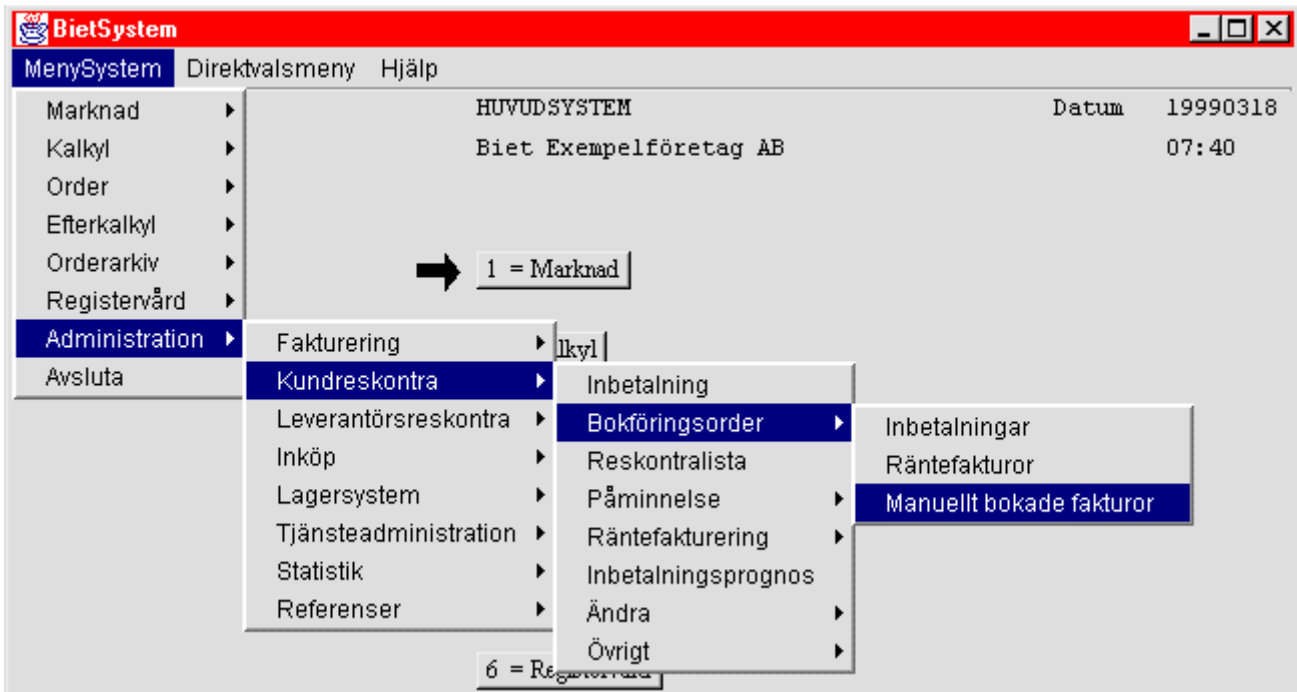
BietSystem

MenySystem Direktvalsmeny Hjälp

HUVUDSYSTEM Datum 19990318

Biet Exempelföretag AB 07:40

Marknad
Kalkyl
Order
Efterkalkyl
Orderarkiv
Registervård
Administration
Avsluta

1 = Marknad

lkyl

Fakturering
Kundreskontra
Leverantörsreskontra
Inköp
Lagersystem
Tjänsteadministration
Statistik
Referenser

Inbetalning
Bokföringsorder
Reskontralista
Påminnelse
Räntefakturering
Inbetalningsprognos
Ändra
Övrigt

Inbetalningar
Räntefakturor
Manuellt bokade fakturor

6 = Reg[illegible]